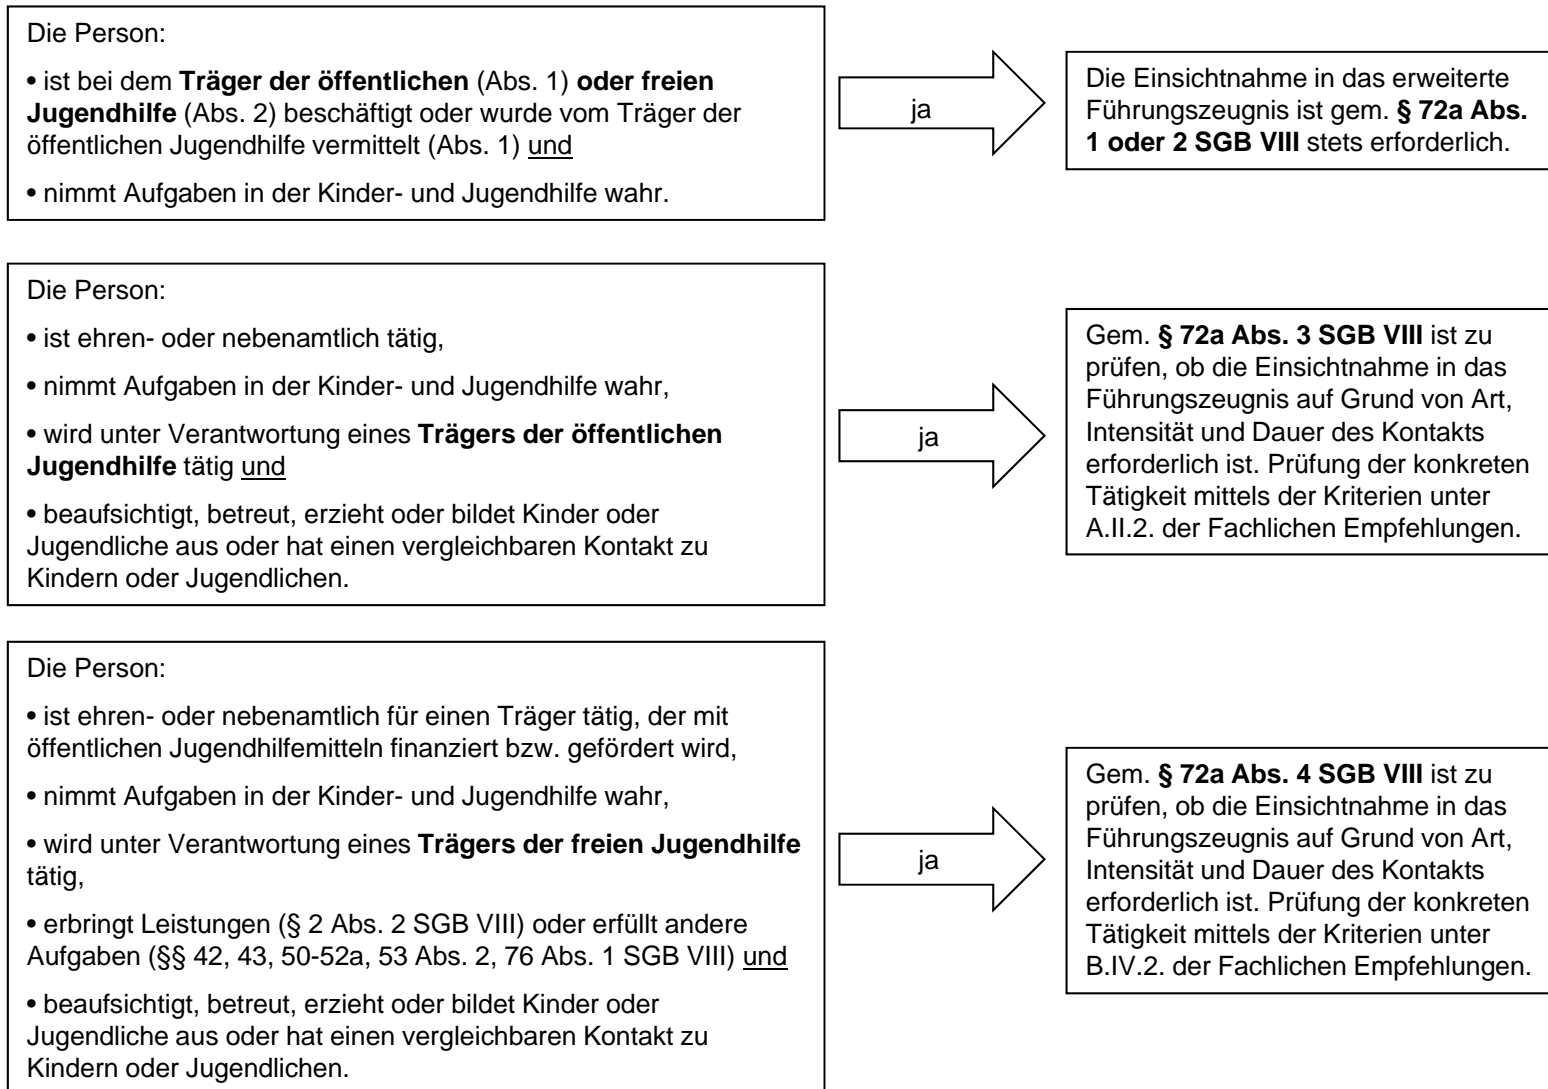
Die Person:

• ist bei dem Träger der öffentlichen (Abs. 1) oder freien Jugendhilfe (Abs. 2) beschäftigt oder wurde vom Träger der öffentlichen Jugendhilfe vermittelt (Abs. 1) und

• nimmt Aufgaben in der Kinder- und Jugendhilfe wahr.

ja

Die Einsichtnahme in das erweiterte Führungszeugnis ist gem. § 72a Abs. 1 oder 2 SGB VIII stets erforderlich.

Die Person:

• ist ehren- oder nebenamtlich tätig,

• nimmt Aufgaben in der Kinder- und Jugendhilfe wahr,

• wird unter Verantwortung eines Trägers der öffentlichen Jugendhilfe tätig und

• beaufsichtigt, betreut, erzieht oder bildet Kinder oder Jugendliche aus oder hat einen vergleichbaren Kontakt zu Kindern oder Jugendlichen.

ja

Gem. § 72a Abs. 3 SGB VIII ist zu prüfen, ob die Einsichtnahme in das Führungszeugnis auf Grund von Art, Intensität und Dauer des Kontakts erforderlich ist. Prüfung der konkreten Tätigkeit mittels der Kriterien unter A.II.2. der Fachlichen Empfehlungen.

Die Person:

• ist ehren- oder nebenamtlich für einen Träger tätig, der mit öffentlichen Jugendhilfemitteln finanziert bzw. gefördert wird,

• nimmt Aufgaben in der Kinder- und Jugendhilfe wahr,

• wird unter Verantwortung eines Trägers der freien Jugendhilfe tätig,

• erbringt Leistungen (§ 2 Abs. 2 SGB VIII) oder erfüllt andere Aufgaben (§§ 42, 43, 50-52a, 53 Abs. 2, 76 Abs. 1 SGB VIII) und

• beaufsichtigt, betreut, erzieht oder bildet Kinder oder Jugendliche aus oder hat einen vergleichbaren Kontakt zu Kindern oder Jugendlichen.

ja

Gem. § 72a Abs. 4 SGB VIII ist zu prüfen, ob die Einsichtnahme in das Führungszeugnis auf Grund von Art, Intensität und Dauer des Kontakts erforderlich ist. Prüfung der konkreten Tätigkeit mittels der Kriterien unter B.IV.2. der Fachlichen Empfehlungen.